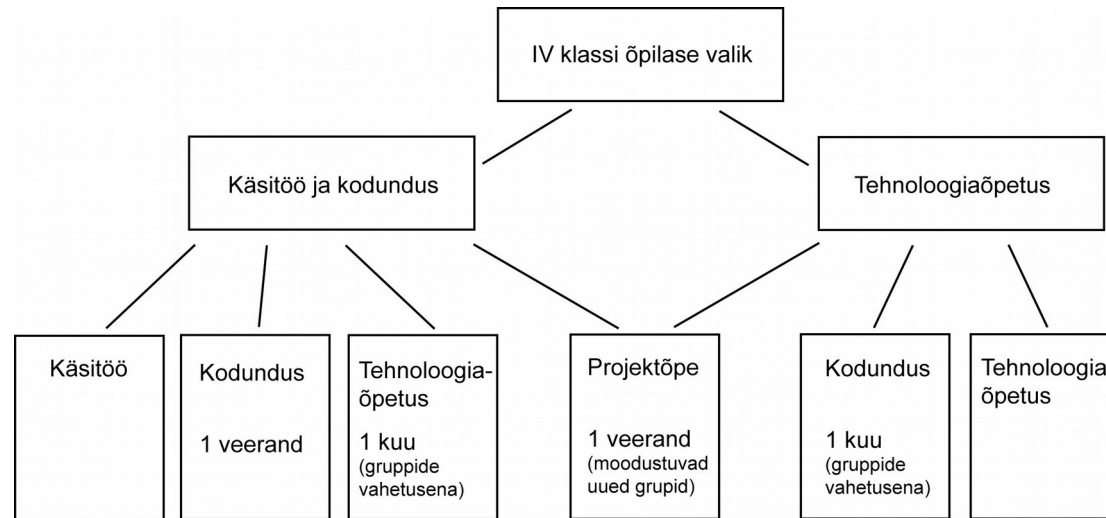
IV klassi õpilase valik

Käsitöö ja kodundus

Tehnoloogiaõpetus

Käsitöö

Kodundus

1 veerand

Tehnoloogiaõpetus

1 kuu (gruppide vahetusena)

Projektõpe

1 veerand (moodustuvad uued grupid)

Kodundus

1 kuu (gruppide vahetusena)

Tehnoloogia õpetus